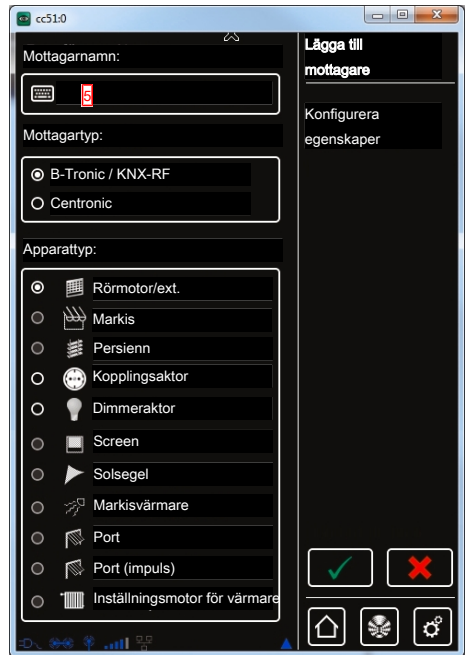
cc51:0

Mottagarnamn:

5

Mottagartyp:

B-Tronic / KNX-RF

Centronic

Apparattyp:

Rörmotor/ext.

Markis

Persienn

Kopplingsaktor

Dimmeraktor

Screen

Solsegel

Markisvärmare

Port

Port (impuls)

Inställningsmotor för värmare

Lägga till mottagare

Konfigurera egenskaper